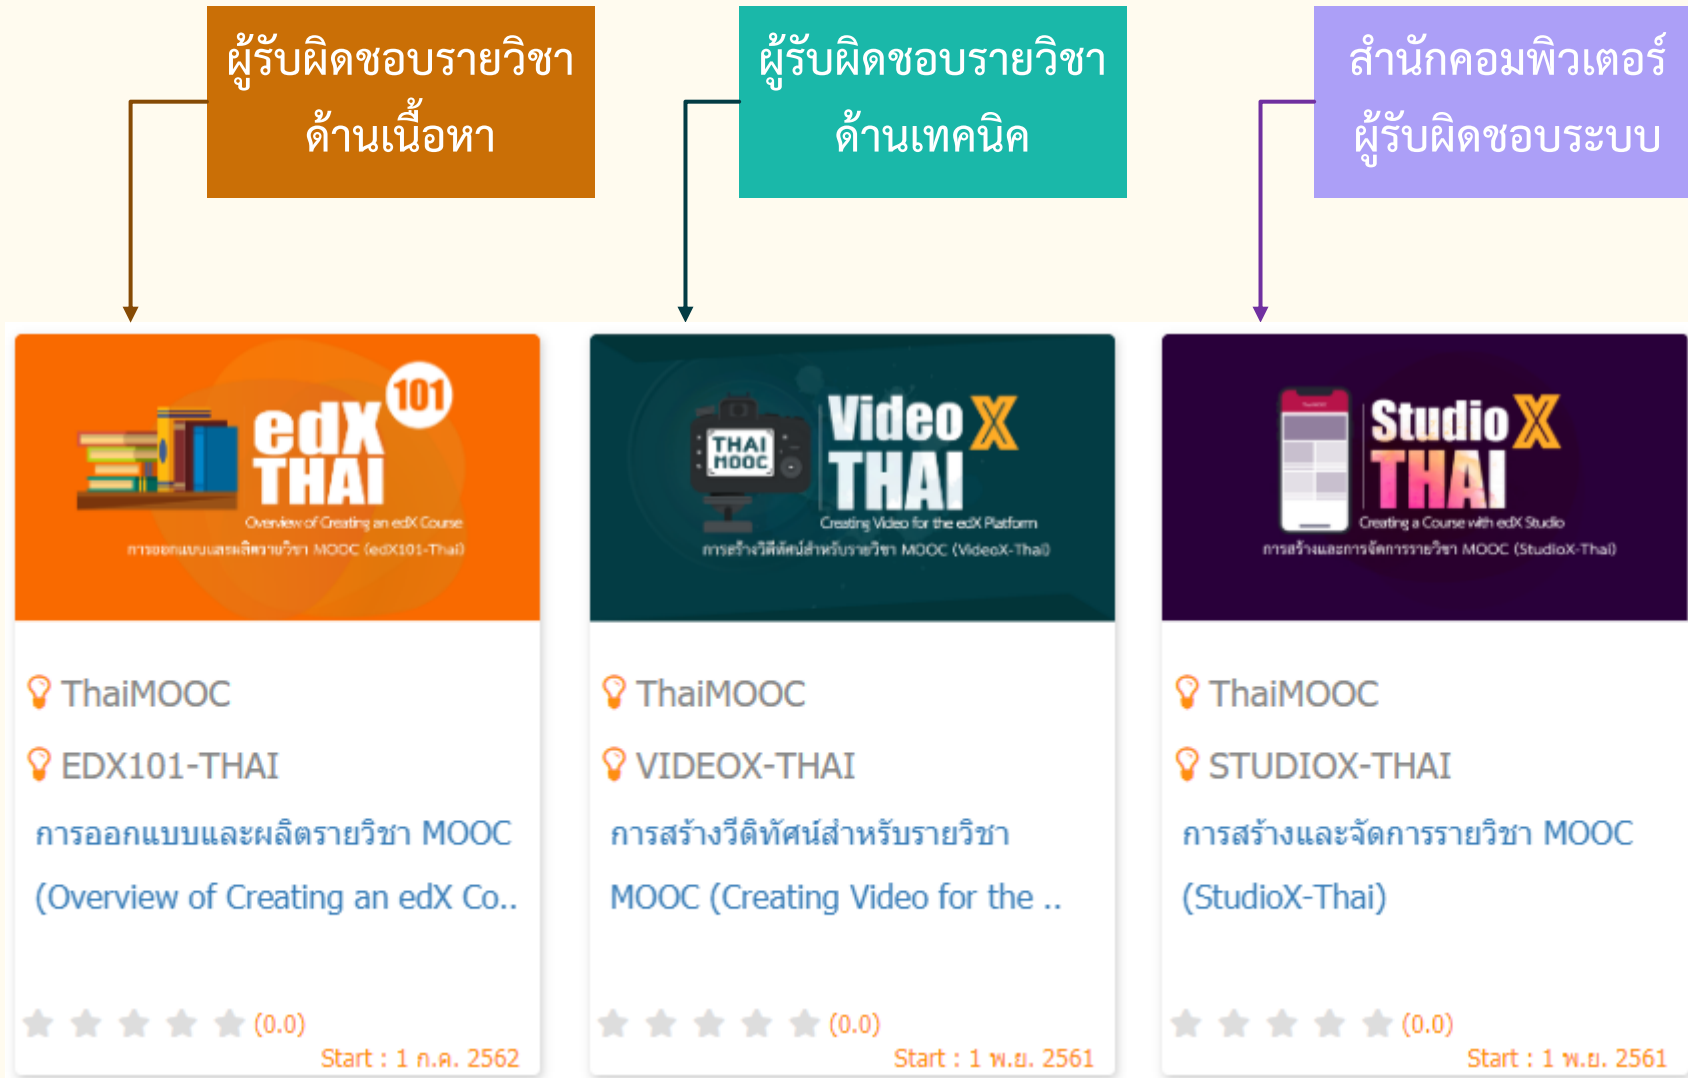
ผู้รับผิดชอบรายวิชา ด้านเนื้อหา

ผู้รับผิดชอบรายวิชา ด้านเทคนิค

สำนักคอมพิวเตอร์ ผู้รับผิดชอบระบบ

101 edX THAI
Overview of Creating an edX Course
การออกแบบและผลิตรายวิชา MOOC (edX101-Thai)

ThaiMOOC
EDX101-THAI
การออกแบบและผลิตรายวิชา MOOC (Overview of Creating an edX Co..
(0.0)
Start : 1 ก.ค. 2562

THAI MOOC
Video X THAI
Creating Video for the edX Platform
การสร้างวีดิทัศน์สำหรับรายวิชา MOOC (VideoX-Thai)

ThaiMOOC
VIDEOX-THAI
การสร้างวีดิทัศน์สำหรับรายวิชา MOOC (Creating Video for the ..
(0.0)
Start : 1 พ.ย. 2561

Studio X THAI
Creating a Course with edX Studio
การสร้างและการจัดการรายวิชา MOOC (StudioX-Thai)

ThaiMOOC
STUDIOX-THAI
การสร้างและจัดการรายวิชา MOOC (StudioX-Thai)
(0.0)
Start : 1 พ.ย. 2561